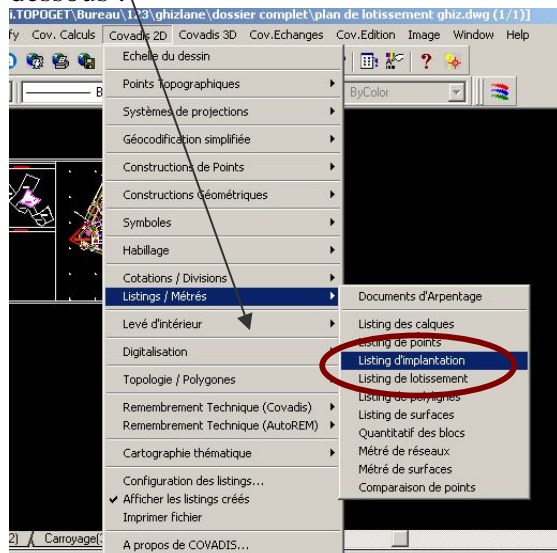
dessous :

i.TOPOGET\Bureau\123\ghizlane\dossier complet\plan de lotissement ghiz.dwg (1/1)]

fy Cov. Calculs Covadis 2D Covadis 3D Cov.Echanges Cov.Edition Image Window Help

ByColor

Echelle du dessin
Points Topographiques
Systèmes de projections
Géocodification simplifiée
Constructions de Points
Constructions Géométriques
Symboles
Habillage
Cotations / Divisions
Listings / Métrés
Levé d'intérieur
Digitalisation
Topologie / Polygones
Remembrement Technique (Covadis)
Remembrement Technique (AutoREM)
Cartographie thématique
Configuration des listings...
✔ Afficher les listings créés
Imprimer fichier
A propos de COVADIS...

Documents d'Arpentage
Listing des calques
Listing de points
Listing d'implantation
Listing de lotissement
Listing de polylignes
Listing de surfaces
Quantitatif des blocs
Métré de réseaux
Métré de surfaces
Comparaison de points

2) Carroyage(